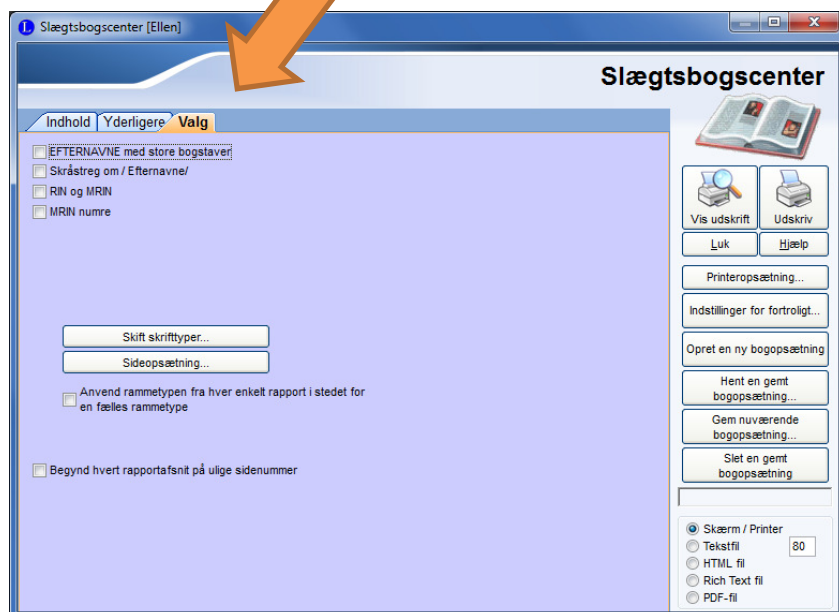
Slægtsbogscenter [Ellen]

Slægtsbogscenter

Indhold Yderligere Valg

EFTERNAVNE med store bogstaver
Skråstreg om / Efternavne/
RIN og MRIN
MRIN numre

Skift skrifttyper...
Sideopsætning...
Anvend rammetypen fra hver enkelt rapport i stedet for en fælles rammetype

Begynd hvert rapportafsnit på ulige sidenummer

Vis udskrift
Udskriv
Luk
Hjælp
Printeropsætning...
Indstillinger for fortroligt...
Opret en ny bogopsætning
Hent en gemt bogopsætning...
Gem nuværende bogopsætning...
Slet en gemt bogopsætning

Skærm / Printer
Tekstfil 80
HTML fil
Rich Text fil
PDF-fil